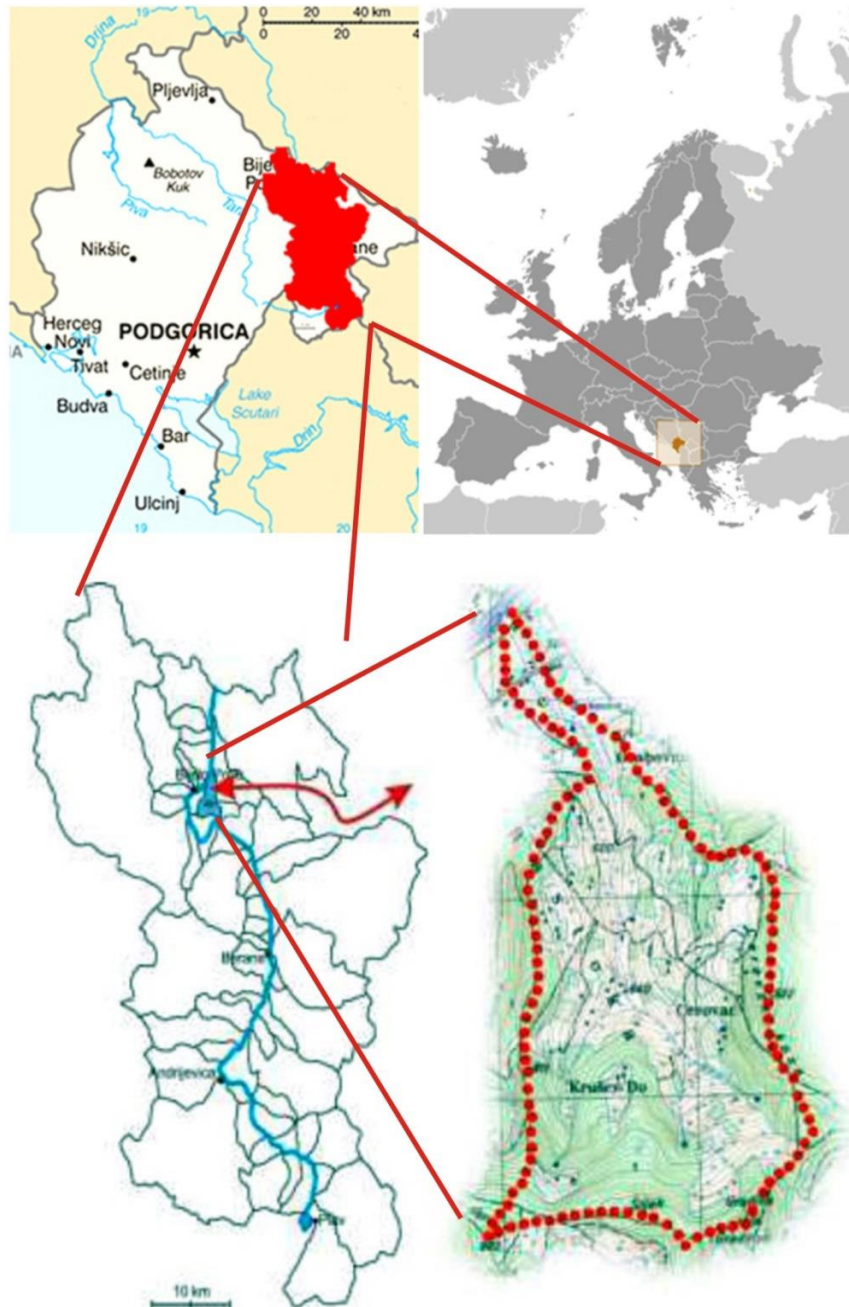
Drina
19
0 20 40 km
0 20 4
Pljevlja
Bobotov Kuk
Bije
P
Piva
Tara
Nikšic
ane
Herceg Novi
PODGORICA
Tivat
Cetinje
Lake Scutari
Budva
Bar
Drin
Ulcinj
19
20
Bijelo Polje
Berane
Andrijevica
Plav
10 km
Cerovac
Krušev Do